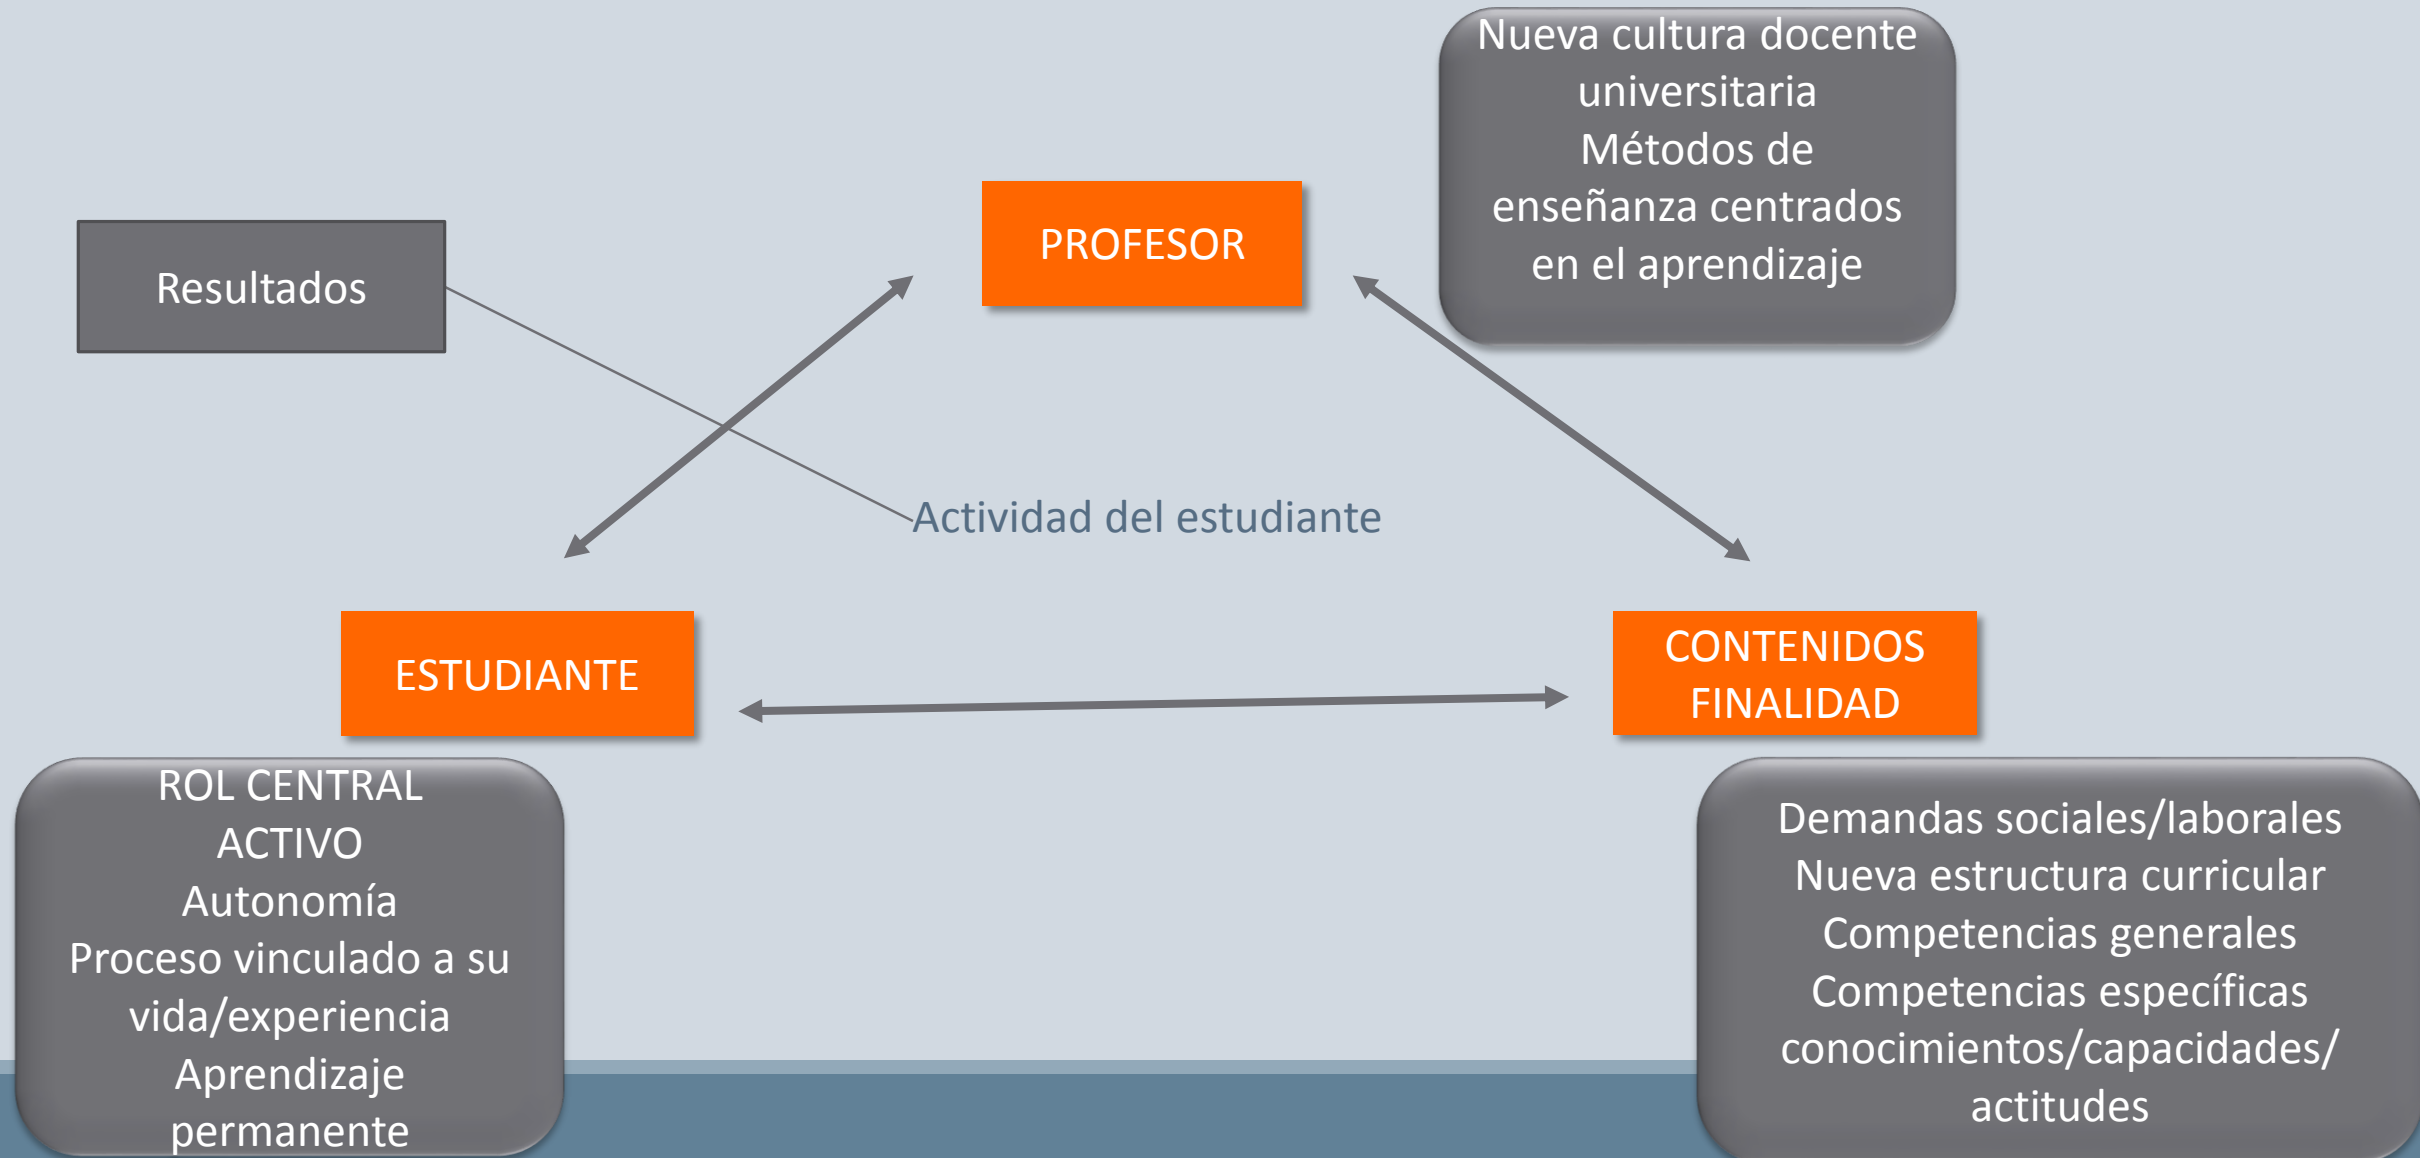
Nueva cultura docente universitaria
Métodos de enseñanza centrados en el aprendizaje

Resultados

PROFESOR

Actividad del estudiante

ESTUDIANTE

CONTENIDOS
FINALIDAD

ROL CENTRAL
ACTIVO
Autonomía
Proceso vinculado a su vida/experiencia
Aprendizaje permanente

Demandas sociales/laborales
Nueva estructura curricular
Competencias generales
Competencias específicas
conocimientos/capacidades/ actitudes